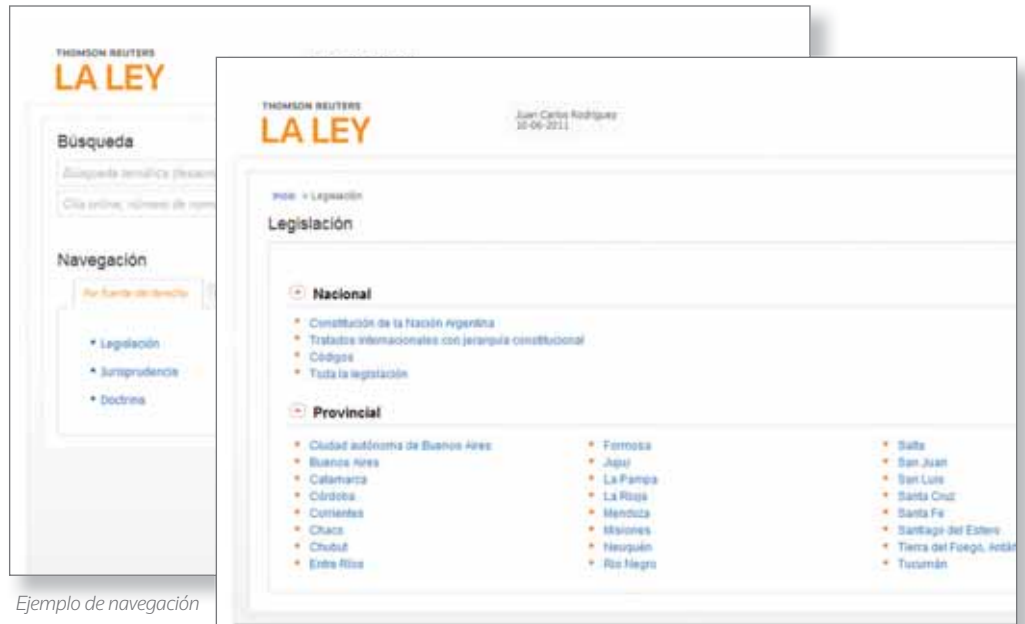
THOMSON REUTERS
LA LEY

Búsqueda
Búsqueda temática (lexema)
Cita online, número de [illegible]

Navegación
Por fuente del derecho

* Legislación
* Jurisprudencia
* Doctrina

Ejemplo de navegación

THOMSON REUTERS
LA LEY

Juan Carlos Rodriguez
10-06-2011

Inicio > Legislación

Legislación

Nacional

* Constitución de la Nación Argentina
* Tratados internacionales con jerarquía constitucional
* Códigos
* Toda la legislación

Provincial

* Ciudad autónoma de Buenos Aires
* Buenos Aires
* Catamarca
* Córdoba
* Corrientes
* Chaco
* Chubut
* Entre Ríos

* Formosa
* Jujuy
* La Pampa
* La Rioja
* Mendoza
* Misiones
* Neuquén
* Río Negro

* Salta
* San Juan
* San Luis
* Santa Cruz
* Santa Fe
* Santiago del Estero
* Tierra del Fuego, Antár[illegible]
* Tucumán